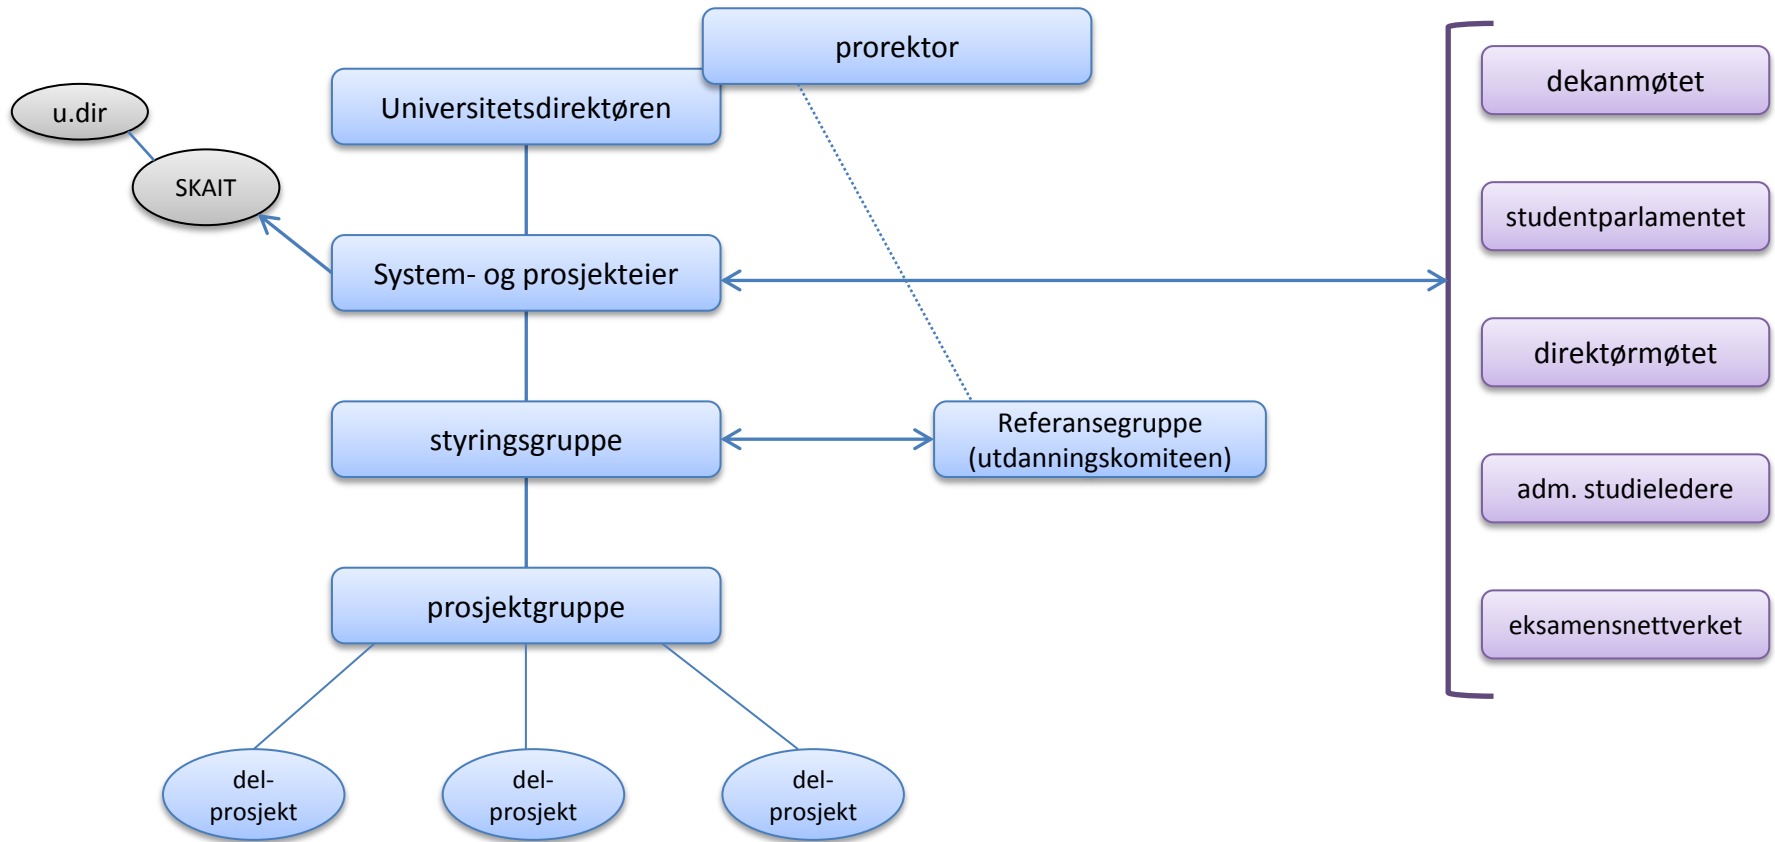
prorektor

u.dir

Universitetsdirektøren

SKAIT

System- og prosjekteier

styringsgruppe

Referansegruppe (utdanningskomiteen)

prosjektgruppe

del-prosjekt

del-prosjekt

del-prosjekt

dekanmøtet

studentparlamentet

direktørmøtet

adm. studieledere

eksamensnettverket